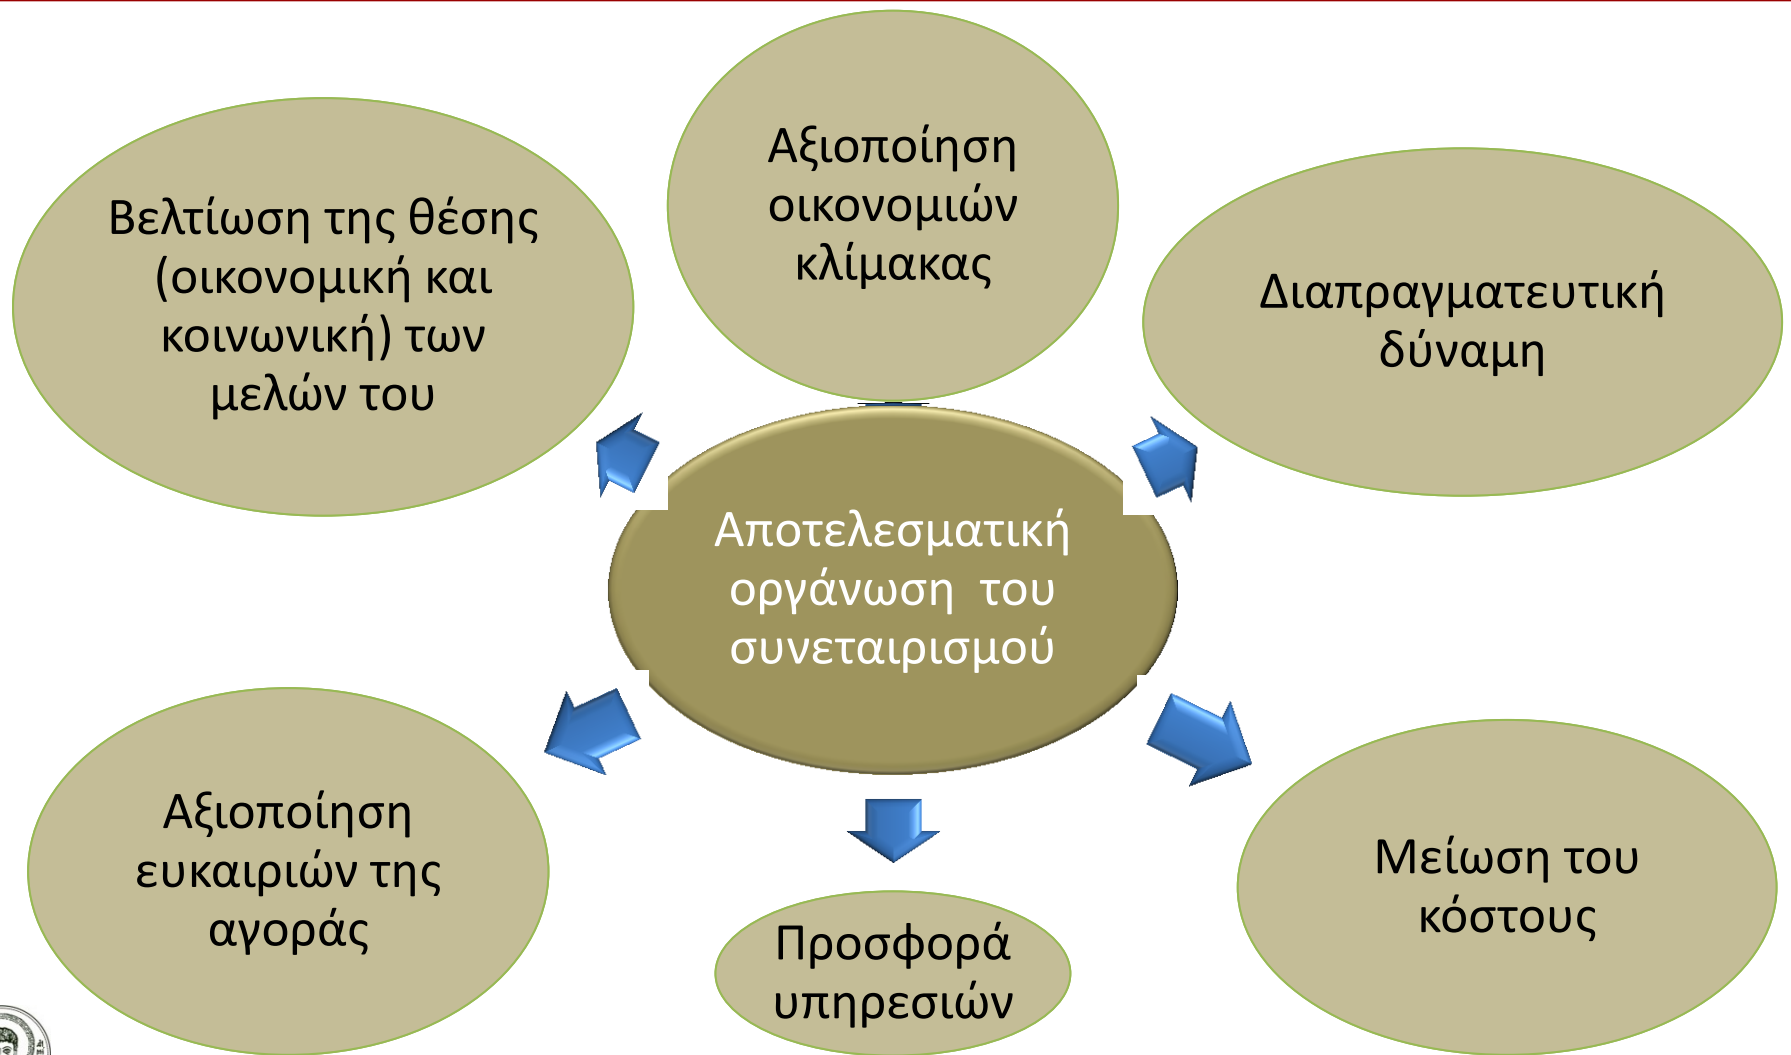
Αξιοποίηση οικονομιών κλίμακας

Βελτίωση της θέσης (οικονομική και κοινωνική) των μελών του

Διαπραγματευτική δύναμη

Αποτελεσματική οργάνωση του συνεταιρισμού

Αξιοποίηση ευκαιριών της αγοράς

Προσφορά υπηρεσιών

Μείωση του κόστους